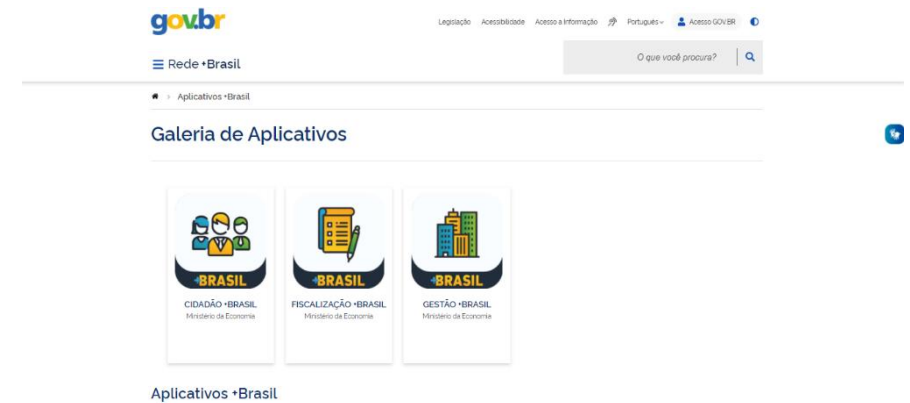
gov.br

Legislação Acessibilidade Acesso à Informação Português Acesso GOV.BR

Rede +Brasil

O que você procura?

Aplicativos +Brasil

Galeria de Aplicativos

+BRASIL
CIDADÃO +BRASIL
Ministério da Economia

+BRASIL
FISCALIZAÇÃO +BRASIL
Ministério da Economia

+BRASIL
GESTÃO +BRASIL
Ministério da Economia

Aplicativos +Brasil